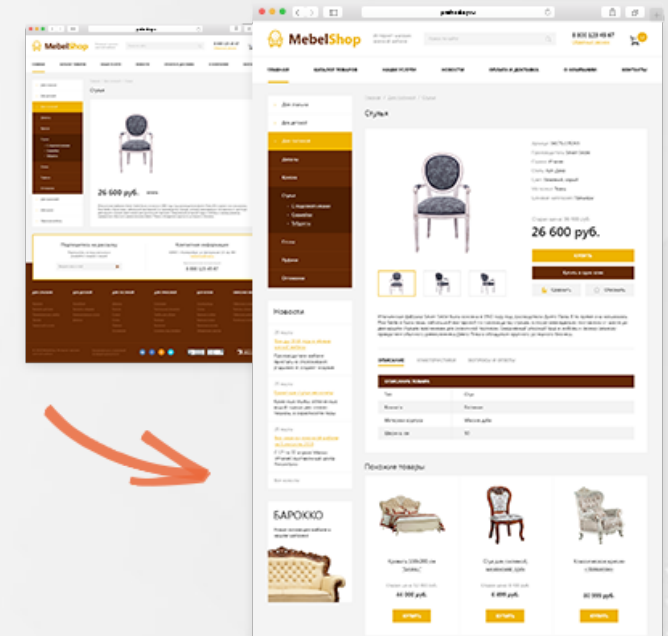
MebelShop

8 800 123 45 67

Главная

Стулья

26 600 руб.

Подписаться на рассылку

Контактная информация

8 800 123 45 67

MebelShop

8 800 123 45 67

Главная | Каталог товаров | Новости | Оплата и доставка | О компании | Контакты

Для спальни

Для детской

Для гостиной

Диваны

Кресла

Стулья

Столы

Тумбы

Оттоманки

Новости

БАРОККО

Стулья

26 600 руб.

Купить

Похожие товары

44 000 руб.

6 890 руб.

80 999 руб.

Купить

Купить

Купить